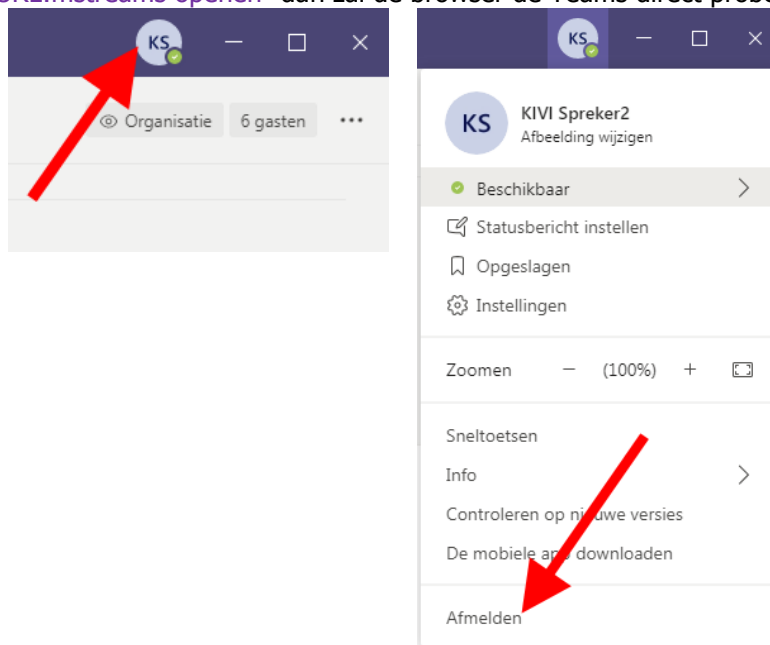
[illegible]streams openen" dan zal de browser de Teams direct probe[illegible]

KS

Organisatie 6 gasten ...

KS

KS
KIVI Spreker2
Afbeelding wijzigen

Beschikbaar

Statusbericht instellen

Opgeslagen

Instellingen

Zoomen − (100%) +

Sneltoetsen

Info

Controleren op ni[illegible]uwe versies

De mobiele ap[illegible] downloaden

Afmelden